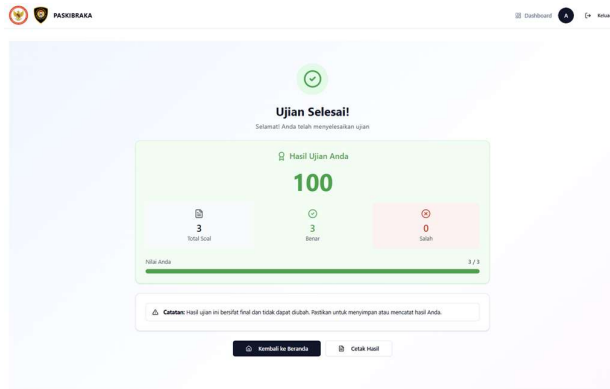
PASKIBRAKA

Dashboard A Keluar

Ujian Selesai!

Selamat! Anda telah menyelesaikan ujian

Hasil Ujian Anda

100

| 3 Total Soal | 3 Benar | 0 Salah |
|---|---|---|

Nilai Anda 3 / 3

Catatan: Hasil ujian ini bersifat final dan tidak dapat diubah. Pastikan untuk menyimpan atau mencatat hasil Anda.

Kembali ke Beranda

Cetak Hasil